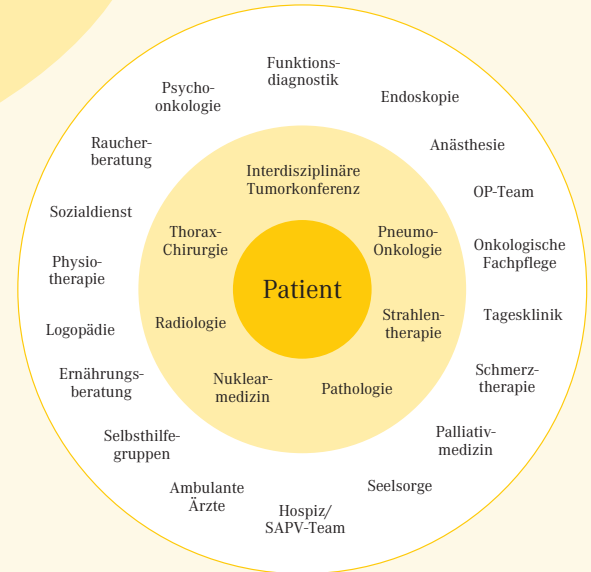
Patient

Interdisziplinäre Tumorkonferenz

Pneumo-Onkologie

Strahlentherapie

Pathologie

Nuklearmedizin

Radiologie

Thorax-Chirurgie

Funktionsdiagnostik

Endoskopie

Anästhesie

OP-Team

Onkologische Fachpflege

Tagesklinik

Schmerztherapie

Palliativmedizin

Seelsorge

Hospiz/ SAPV-Team

Ambulante Ärzte

Selbsthilfegruppen

Ernährungsberatung

Logopädie

Physiotherapie

Sozialdienst

Raucherberatung

Psychoonkologie